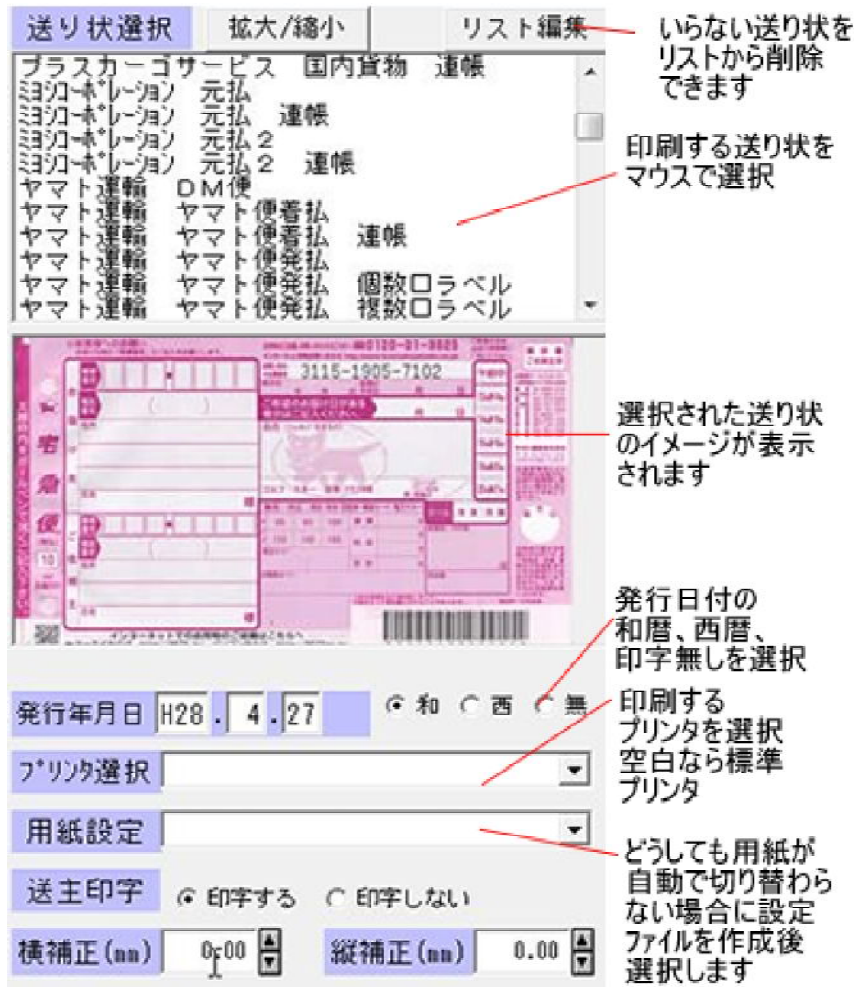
送り状選択　拡大/縮小　リスト編集

いらない送り状をリストから削除できます

プラスカーゴサービス　国内貨物　連帳
ﾐﾖｼｺｰﾎﾟﾚｰｼｮﾝ　元払
ﾐﾖｼｺｰﾎﾟﾚｰｼｮﾝ　元払　連帳
ﾐﾖｼｺｰﾎﾟﾚｰｼｮﾝ　元払２
ﾐﾖｼｺｰﾎﾟﾚｰｼｮﾝ　元払２　連帳
ヤマト運輸　ＤＭ便
ヤマト運輸　ヤマト便着払
ヤマト運輸　ヤマト便着払　連帳
ヤマト運輸　ヤマト便発払
ヤマト運輸　ヤマト便発払　個数口ラベル
ヤマト運輸　ヤマト便発払　複数口ラベル

印刷する送り状をマウスで選択

3115-1905-7102

宅急便

選択された送り状のイメージが表示されます

発行日付の和暦、西暦、印字無しを選択

発行年月日　H28 . 4 . 27　和　西　無

印刷するプリンタを選択空白なら標準プリンタ

ﾌﾟﾘﾝﾀ選択

用紙設定

どうしても用紙が自動で切り替わらない場合に設定ファイルを作成後選択します

送主印字　印字する　印字しない

横補正(mm)　0.00　縦補正(mm)　0.00